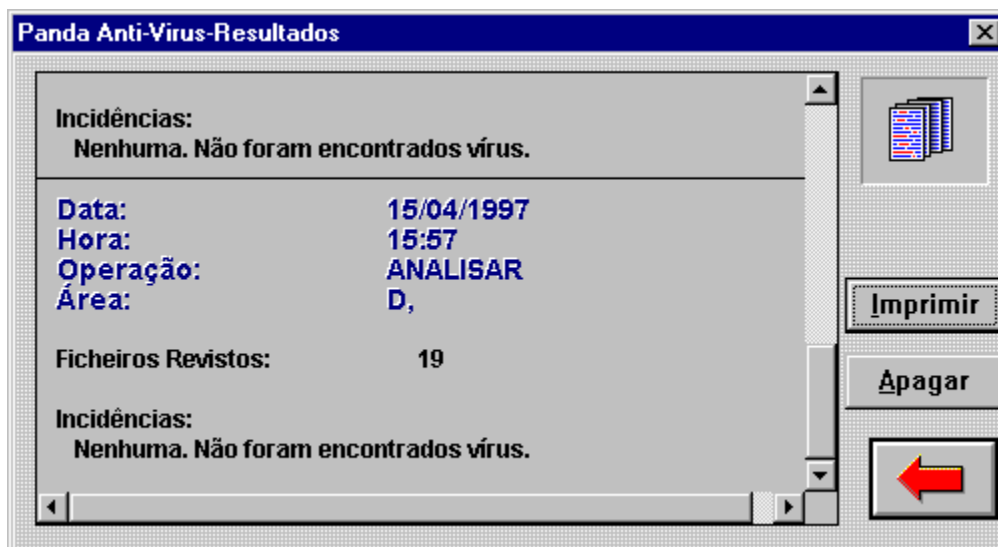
Panda Anti-Virus-Resultados

Incidências:
Nenhuma. Não foram encontrados vírus.

| | |
|---|---|
| Data: | 15/04/1997 |
| Hora: | 15:57 |
| Operação: | ANALISAR |
| Área: | D, |

Ficheiros Revistos: 19

Incidências:
Nenhuma. Não foram encontrados vírus.

Imprimir

Apagar